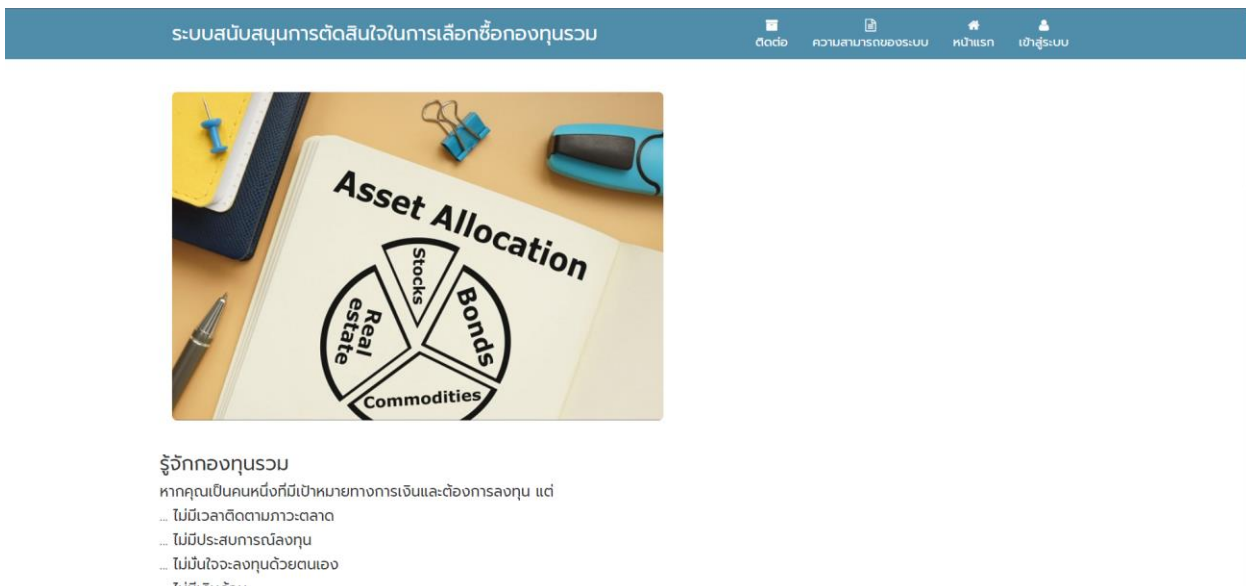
ระบบสนับสนุนการตัดสินใจในการเลือกซื้อกองทุนรวม

ติดต่อ ความสามารถของระบบ หน้าแรก เข้าสู่ระบบ

Asset Allocation

Stocks

Bonds

Real estate

Commodities

รู้จักกองทุนรวม

หากคุณเป็นคนหนึ่งที่มีเป้าหมายทางการเงินและต้องการลงทุน แต่

... ไม่มีเวลาติดตามภาวะตลาด

... ไม่มีประสบการณ์ลงทุน

... ไม่มั่นใจจะลงทุนด้วยตนเอง

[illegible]